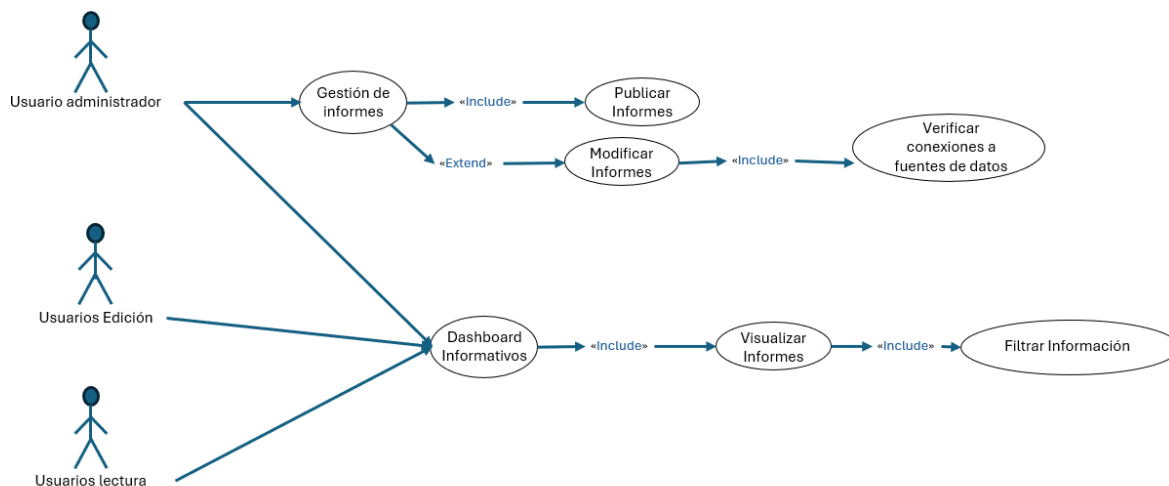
Usuario administrador

Gestión de informes

«Include»

Publicar Informes

«Extend»

Modificar Informes

«Include»

Verificar conexiones a fuentes de datos

Usuarios Edición

Dashboard Informativos

«Include»

Visualizar Informes

«Include»

Filtrar Información

Usuarios lectura